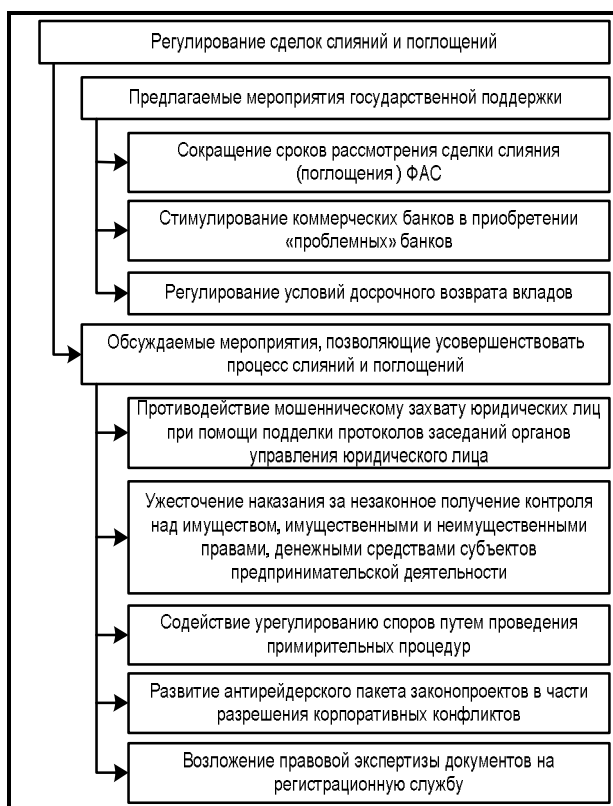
Регулирование сделок слияний и поглощений

Предлагаемые мероприятия государственной поддержки

Сокращение сроков рассмотрения сделки слияния (поглощения ) ФАС

Стимулирование коммерческих банков в приобретении «проблемных» банков

Регулирование условий досрочного возврата вкладов

Обсуждаемые мероприятия, позволяющие усовершенствовать процесс слияний и поглощений

Противодействие мошенническому захвату юридических лиц при помощи подделки протоколов заседаний органов управления юридического лица

Ужесточение наказания за незаконное получение контроля над имуществом, имущественными и неимущественными правами, денежными средствами субъектов предпринимательской деятельности

Содействие урегулированию споров путем проведения примирительных процедур

Развитие антирейдерского пакета законопроектов в части разрешения корпоративных конфликтов

Возложение правовой экспертизы документов на регистрационную службу